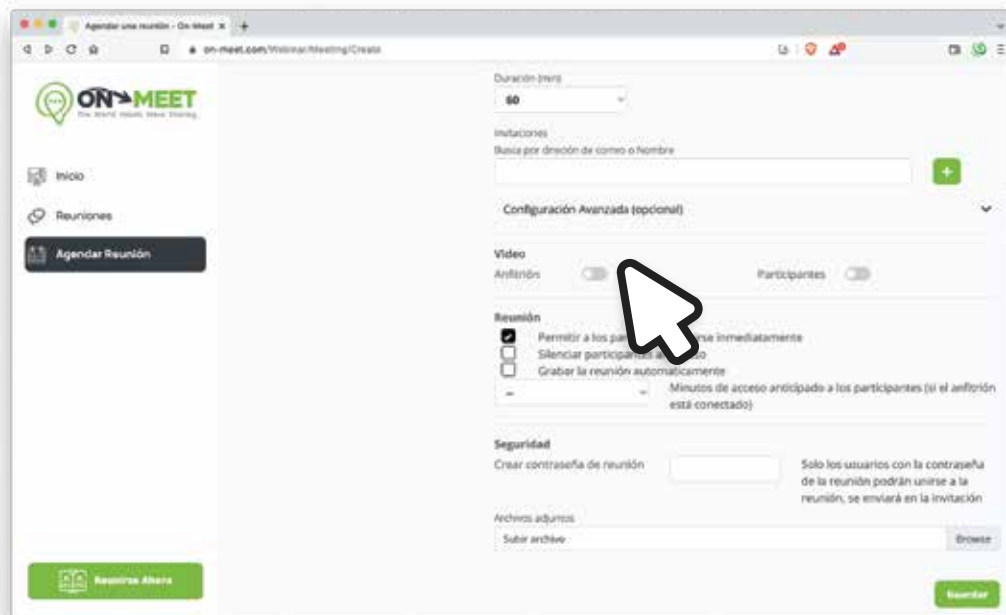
Agendar una reunión - On-Meet ×

on-meet.com/Webinar/Meeting/Create

ON MEET
One World Ideas Share Sharing

Inicio

Reuniones

Agendar Reunión

Reunirse Ahora

Duración (min)
60

Invitaciones
Busca por direción de correo o Nombre

+

Configuración Avanzada (opcional)

Video
Anfitrión
Participantes

Reunión
Permitir a los par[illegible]rse inmediatamente
Silenciar participantes a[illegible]o
Grabar la reunión automáticamente
--
Minutos de acceso anticipado a los participantes (si el anfitrión está conectado)

Seguridad
Crear contraseña de reunión
Solo los usuarios con la contraseña de la reunión podrán unirse a la reunión, se enviará en la invitación

Archivos adjuntos
Subir archivo
Browse

Guardar